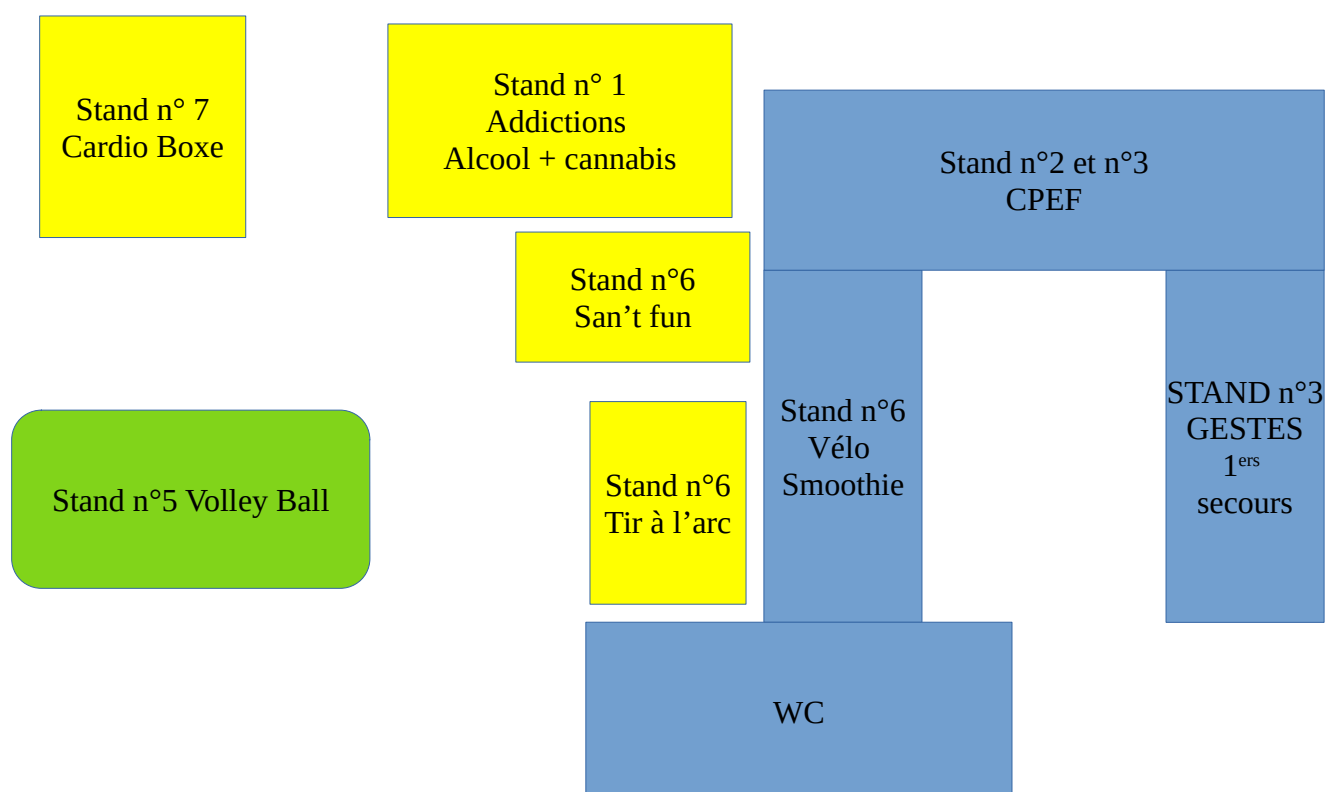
Stand n° 7
Cardio Boxe

Stand n° 1
Addictions
Alcool + cannabis

Stand n°2 et n°3
CPEF

Stand n°6
San’t fun

Stand n°5 Volley Ball

Stand n°6
Tir à l’arc

Stand n°6
Vélo
Smoothie

STAND n°3
GESTES
1$^{ers}$
secours

WC